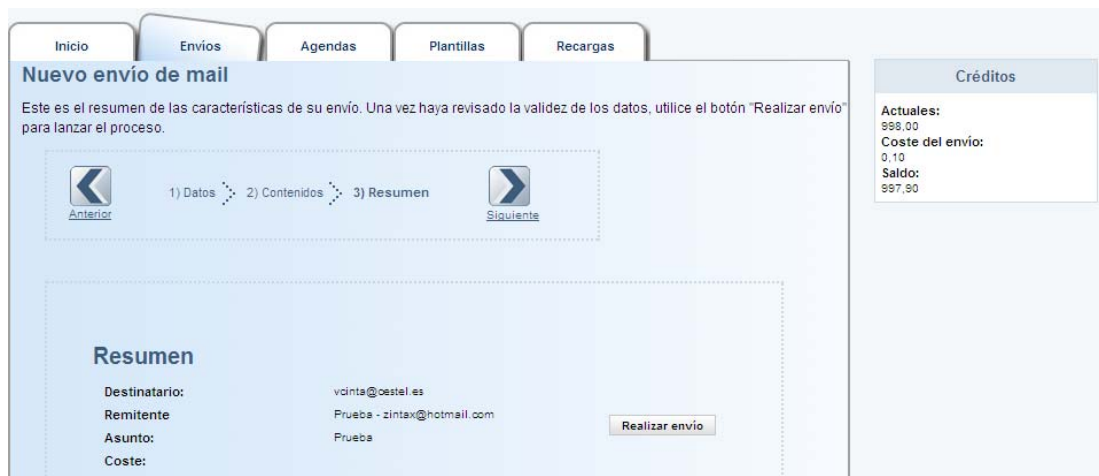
Inicio
Envios
Agendas
Plantillas
Recargas

Nuevo envío de mail

Este es el resumen de las características de su envío. Una vez haya revisado la validez de los datos, utilice el botón "Realizar envío" para lanzar el proceso.

Anterior
1) Datos 2) Contenidos 3) Resumen
Siguiente

Resumen

| | |
|---|---|
| Destinatario: | vcinta@cestel.es |
| Remitente | Prueba - zintax@hotmail.com |
| Asunto: | Prueba |
| Coste: | |

Realizar envío

Créditos

Actuales:
998,00
Coste del envío:
0,10
Saldo:
997,90